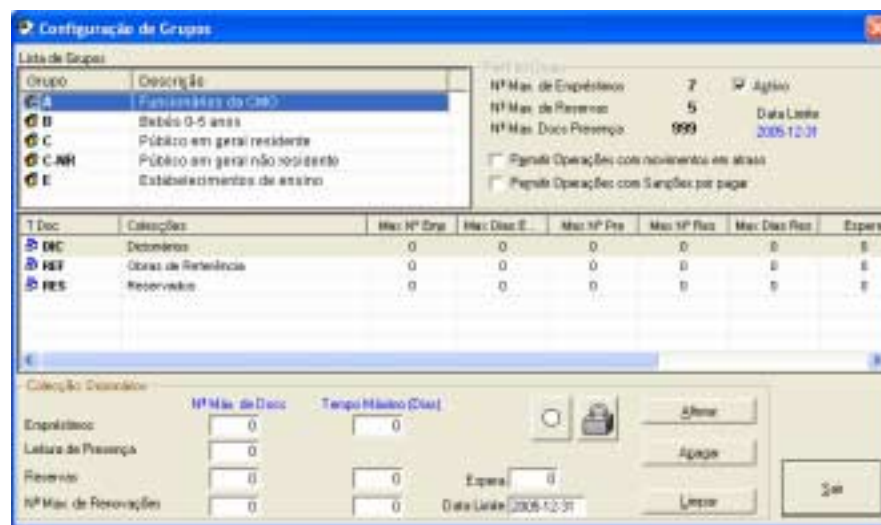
Configuração de Grupos

Lista de Grupos

| Grupo | Descrição |
|---|---|
| A | Funcionários da CMO |
| B | Bebés 0-5 anos |
| C | Público em geral residente |
| C-NR | Público em geral não residente |
| E | Estabelecimentos de ensino |

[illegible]

Nº Max. de Empréstimos 7

Activo

Nº Max. de Reservas 5

Data Limite 2005-12-31

Nº Max. Docs Presença 999

Permite Operações com movimentos em atraso

Permite Operações com Sanções por pagar

| T.Doc | Colecções | Max. Nº Emp | Max. Dias E... | Max. Nº Pre | Max. Nº Res | Max. Dias Res | Esper |
|---|---|---|---|---|---|---|---|
| DIC | Dicionários | 0 | 0 | 0 | 0 | 0 | 0 |
| REF | Obras de Referência | 0 | 0 | 0 | 0 | 0 | 0 |
| RES | Reservados | 0 | 0 | 0 | 0 | 0 | 0 |

Colecção: Dicionários

Nº Max. de Docs

Tempo Máximo (Dias)

Empréstimos 0 0

Leitura de Presença 0

Reservas 0 0 Espera 0

Nº Max. de Renovações 0 0 Data Limite 2005-12-31

Alterar

Apagar

Limpar

Sair